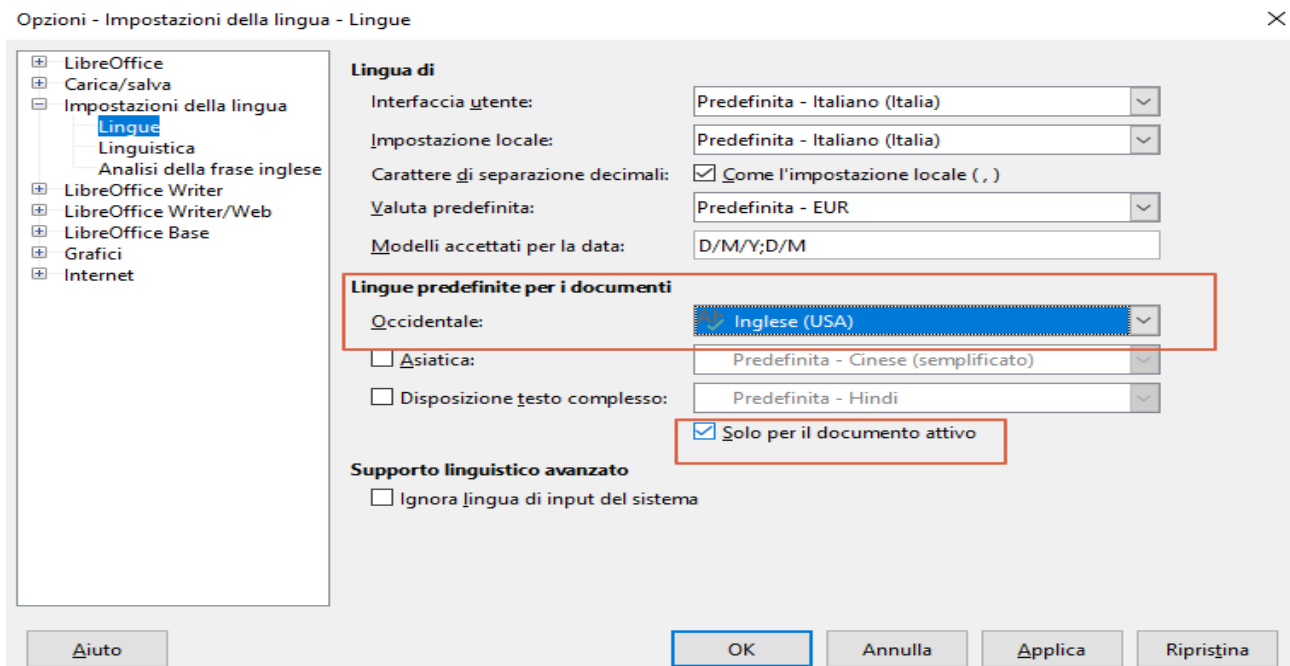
Opzioni - Impostazioni della lingua - Lingue

LibreOffice
Carica/salva
Impostazioni della lingua
Lingue
Linguistica
Analisi della frase inglese
LibreOffice Writer
LibreOffice Writer/Web
LibreOffice Base
Grafici
Internet

Lingua di
Interfaccia utente: Predefinita - Italiano (Italia)
Impostazione locale: Predefinita - Italiano (Italia)
Carattere di separazione decimali: Come l'impostazione locale ( , )
Valuta predefinita: Predefinita - EUR
Modelli accettati per la data: D/M/Y;D/M

Lingue predefinite per i documenti
Occidentale: Inglese (USA)
Asiatica: Predefinita - Cinese (semplificato)
Disposizione testo complesso: Predefinita - Hindi
Solo per il documento attivo

Supporto linguistico avanzato
Ignora lingua di input del sistema

Aiuto
OK
Annulla
Applica
Ripristina